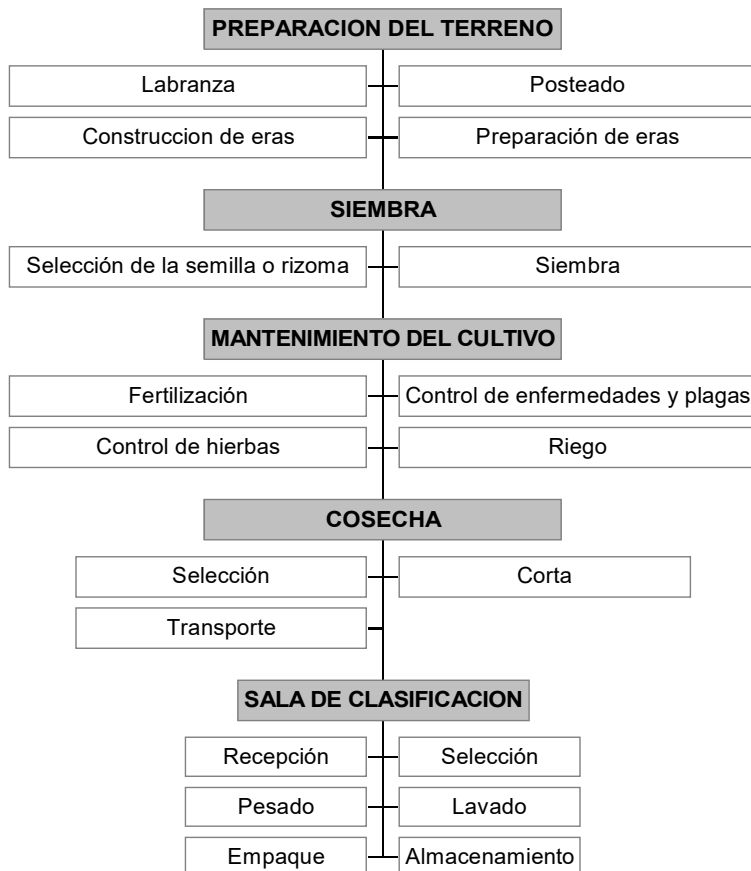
PREPARACION DEL TERRENO

Labranza

Posteado

Construccion de eras

Preparación de eras

SIEMBRA

Selección de la semilla o rizoma

Siembra

MANTENIMIENTO DEL CULTIVO

Fertilización

Control de enfermedades y plagas

Control de hierbas

Riego

COSECHA

Selección

Corta

Transporte

SALA DE CLASIFICACION

Recepción

Selección

Pesado

Lavado

Empaque

Almacenamiento